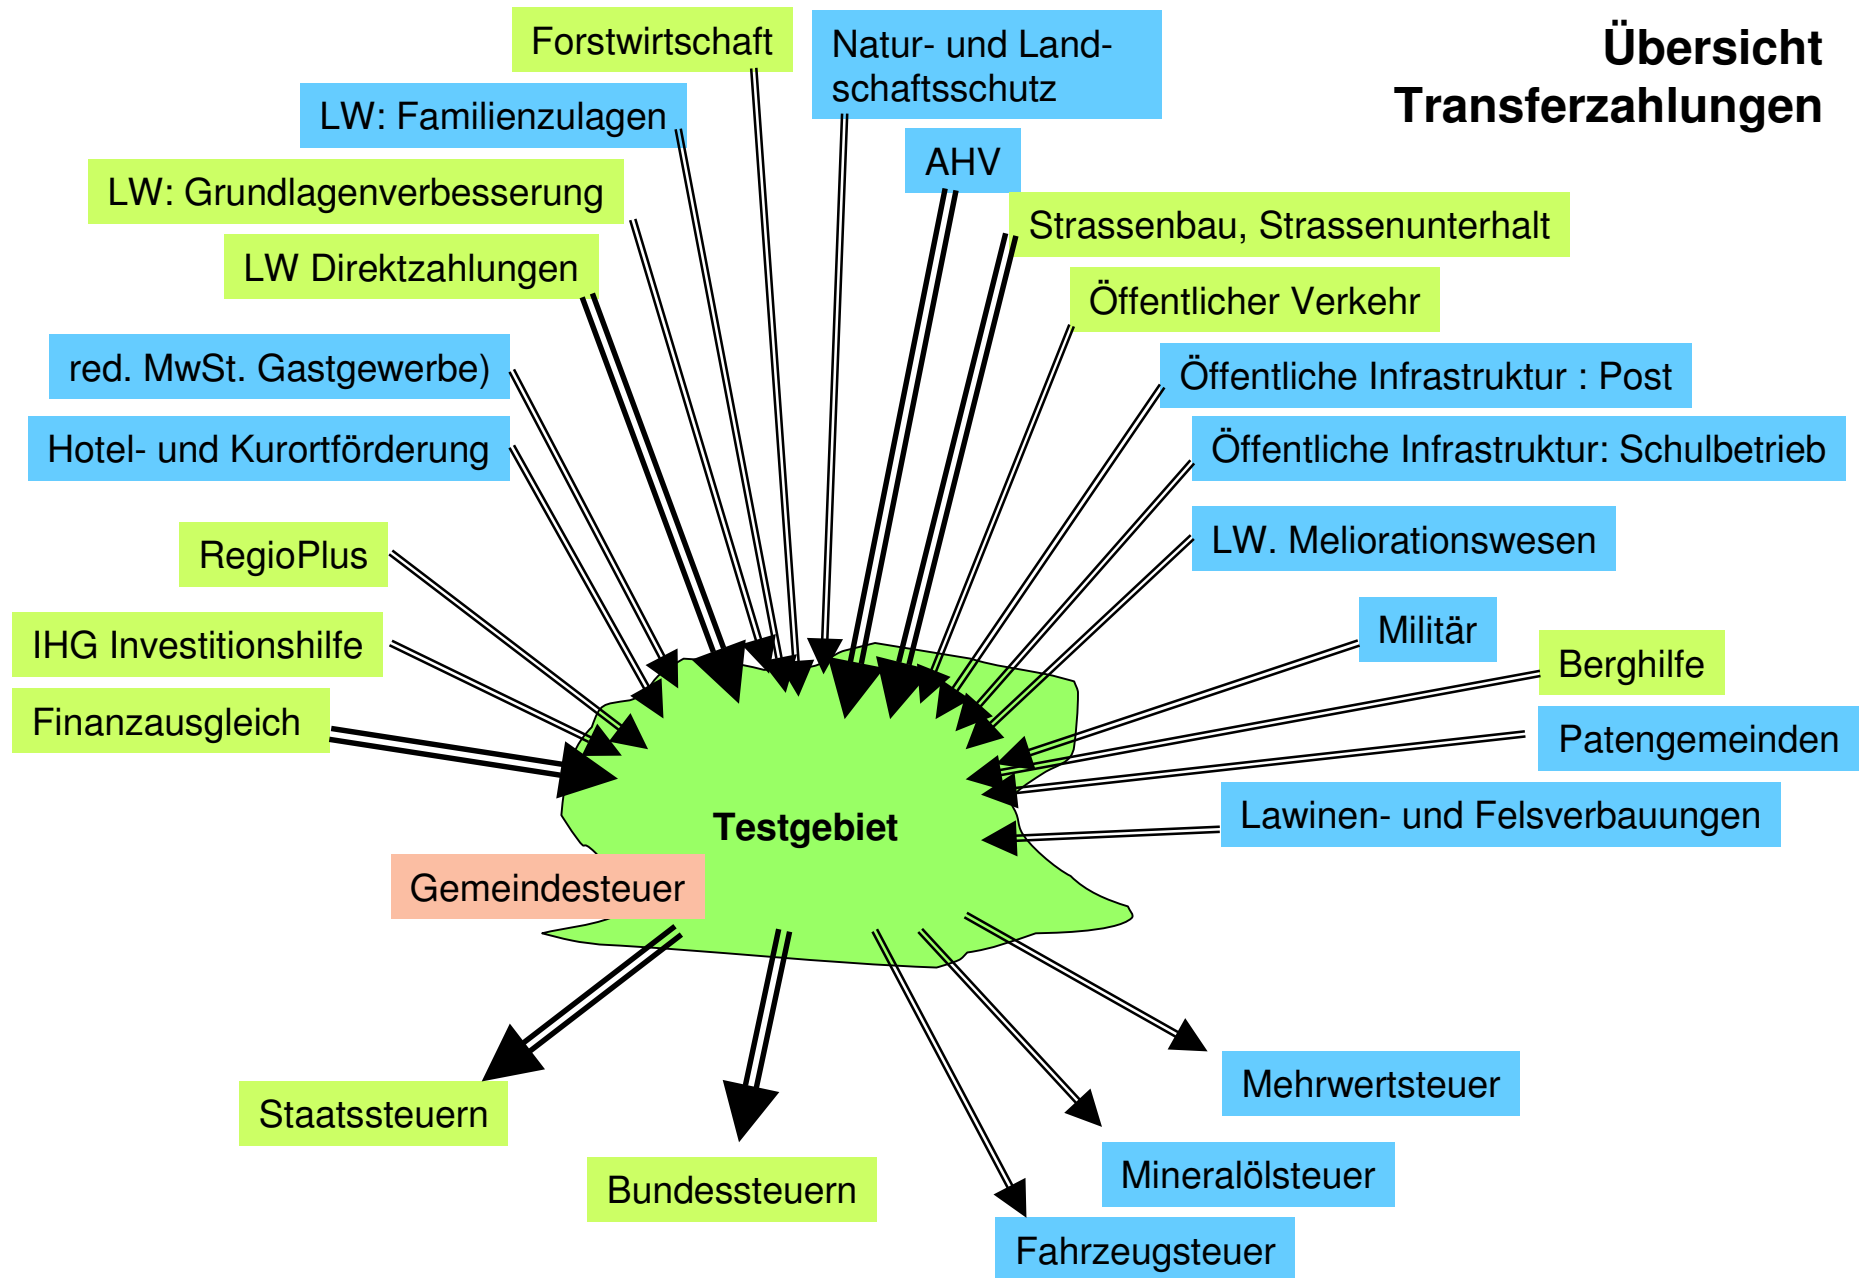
Übersicht Transferzahlungen

Forstwirtschaft

Natur- und Landschaftsschutz

LW: Familienzulagen

AHV

LW: Grundlagenverbesserung

Strassenbau, Strassenunterhalt

LW Direktzahlungen

Öffentlicher Verkehr

red. MwSt. Gastgewerbe)

Öffentliche Infrastruktur : Post

Hotel- und Kurortförderung

Öffentliche Infrastruktur: Schulbetrieb

RegioPlus

LW. Meliorationswesen

IHG Investitionshilfe

Militär

Berghilfe

Finanzausgleich

Patengemeinden

Lawinen- und Felsverbauungen

Testgebiet

Gemeindesteuer

Mehrwertsteuer

Staatssteuern

Mineralölsteuer

Bundessteuern

Fahrzeugsteuer